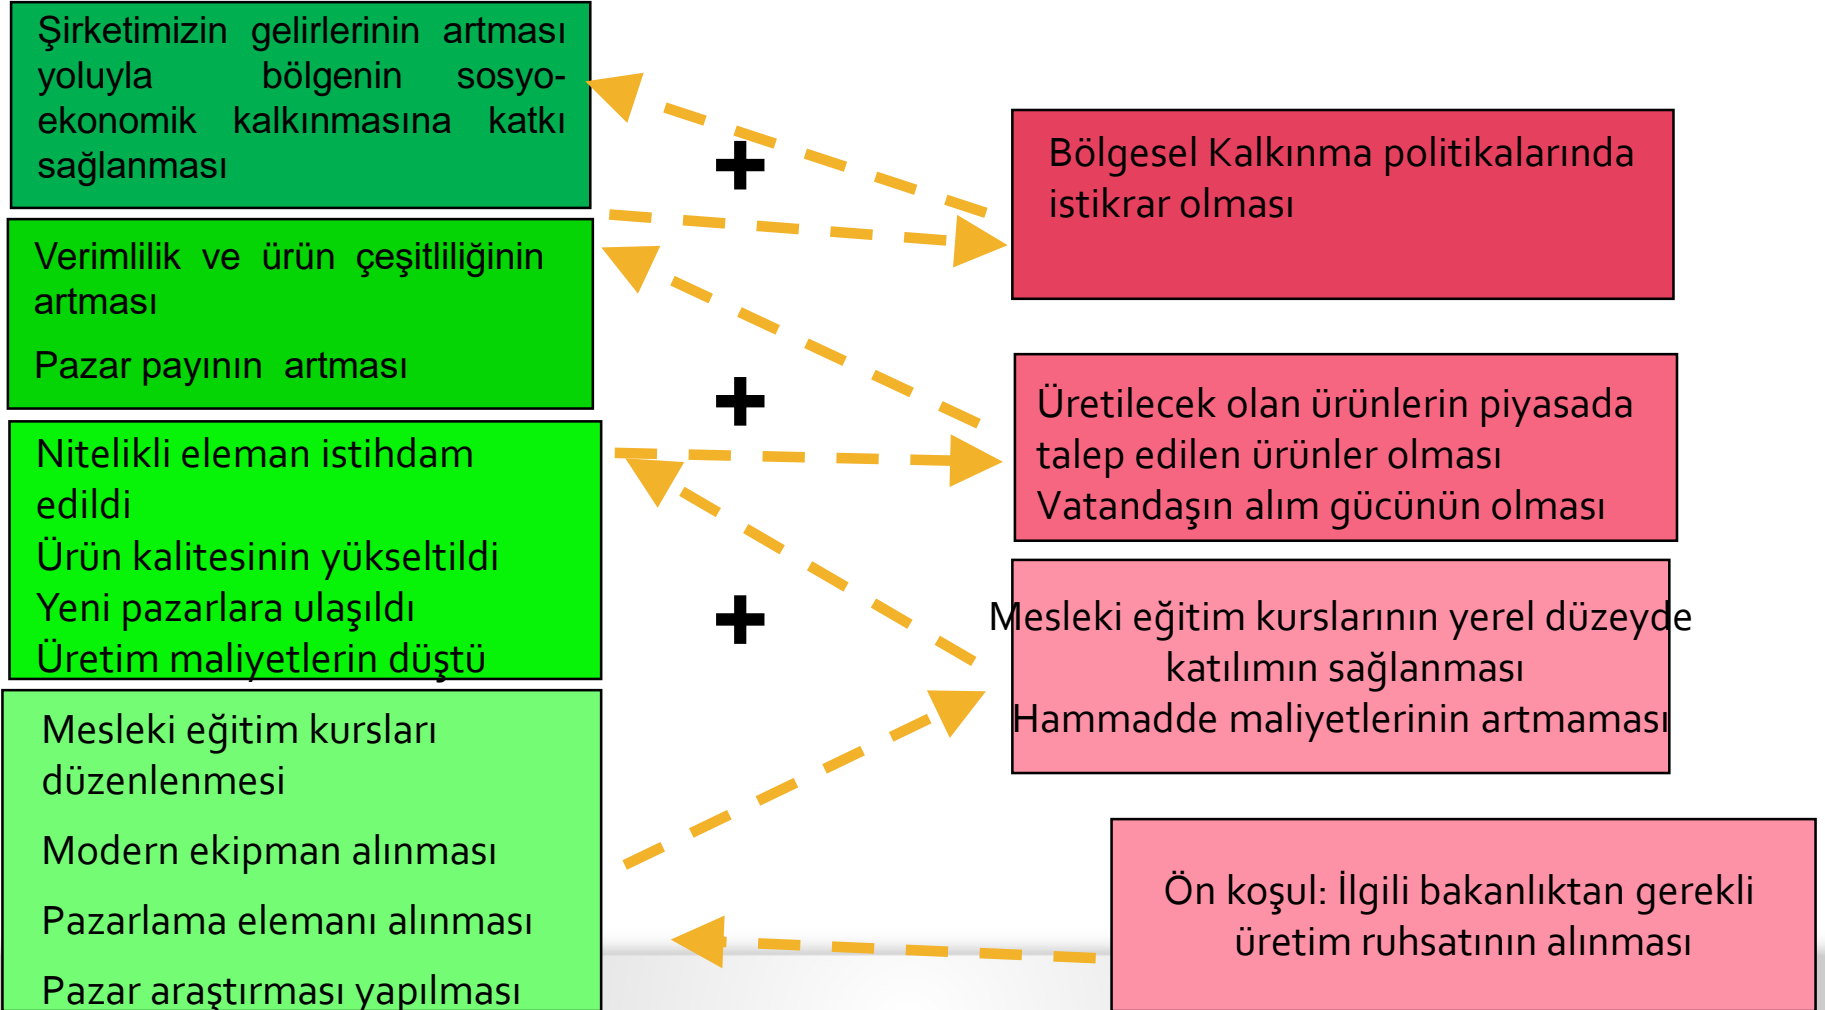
Şirketimizin gelirlerinin artması yoluyla bölgenin sosyo-ekonomik kalkınmasına katkı sağlanması

Verimlilik ve ürün çeşitliliğinin artması

Pazar payının artması

Nitelikli eleman istihdam edildi
Ürün kalitesinin yükseltildi
Yeni pazarlara ulaşıldı
Üretim maliyetlerin düştü

Mesleki eğitim kursları düzenlenmesi

Modern ekipman alınması

Pazarlama elemanı alınması

Pazar araştırması yapılması

+

+

+

Bölgesel Kalkınma politikalarında istikrar olması

Üretilecek olan ürünlerin piyasada talep edilen ürünler olması
Vatandaşın alım gücünün olması

Mesleki eğitim kurslarının yerel düzeyde katılımın sağlanması
Hammadde maliyetlerinin artmaması

Ön koşul: İlgili bakanlıktan gerekli üretim ruhsatının alınması